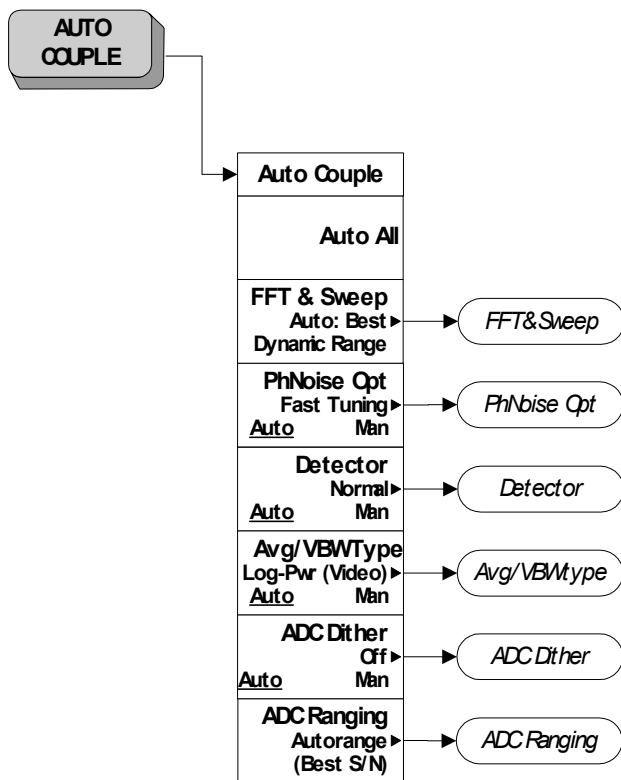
AUTO COUPLE

Auto Couple

Auto All

FFT & Sweep
Auto: Best
Dynamic Range

FFT&Sweep

PhNoise Opt
Fast Tuning
Auto Man

PhNoise Opt

Detector
Normal
Auto Man

Detector

Avg/VBWType
Log-Pwr (Video)
Auto Man

Avg/VBWtype

ADC Dither
Off
Auto Man

ADC Dither

ADC Ranging
Autorange
(Best S/N)

ADC Ranging